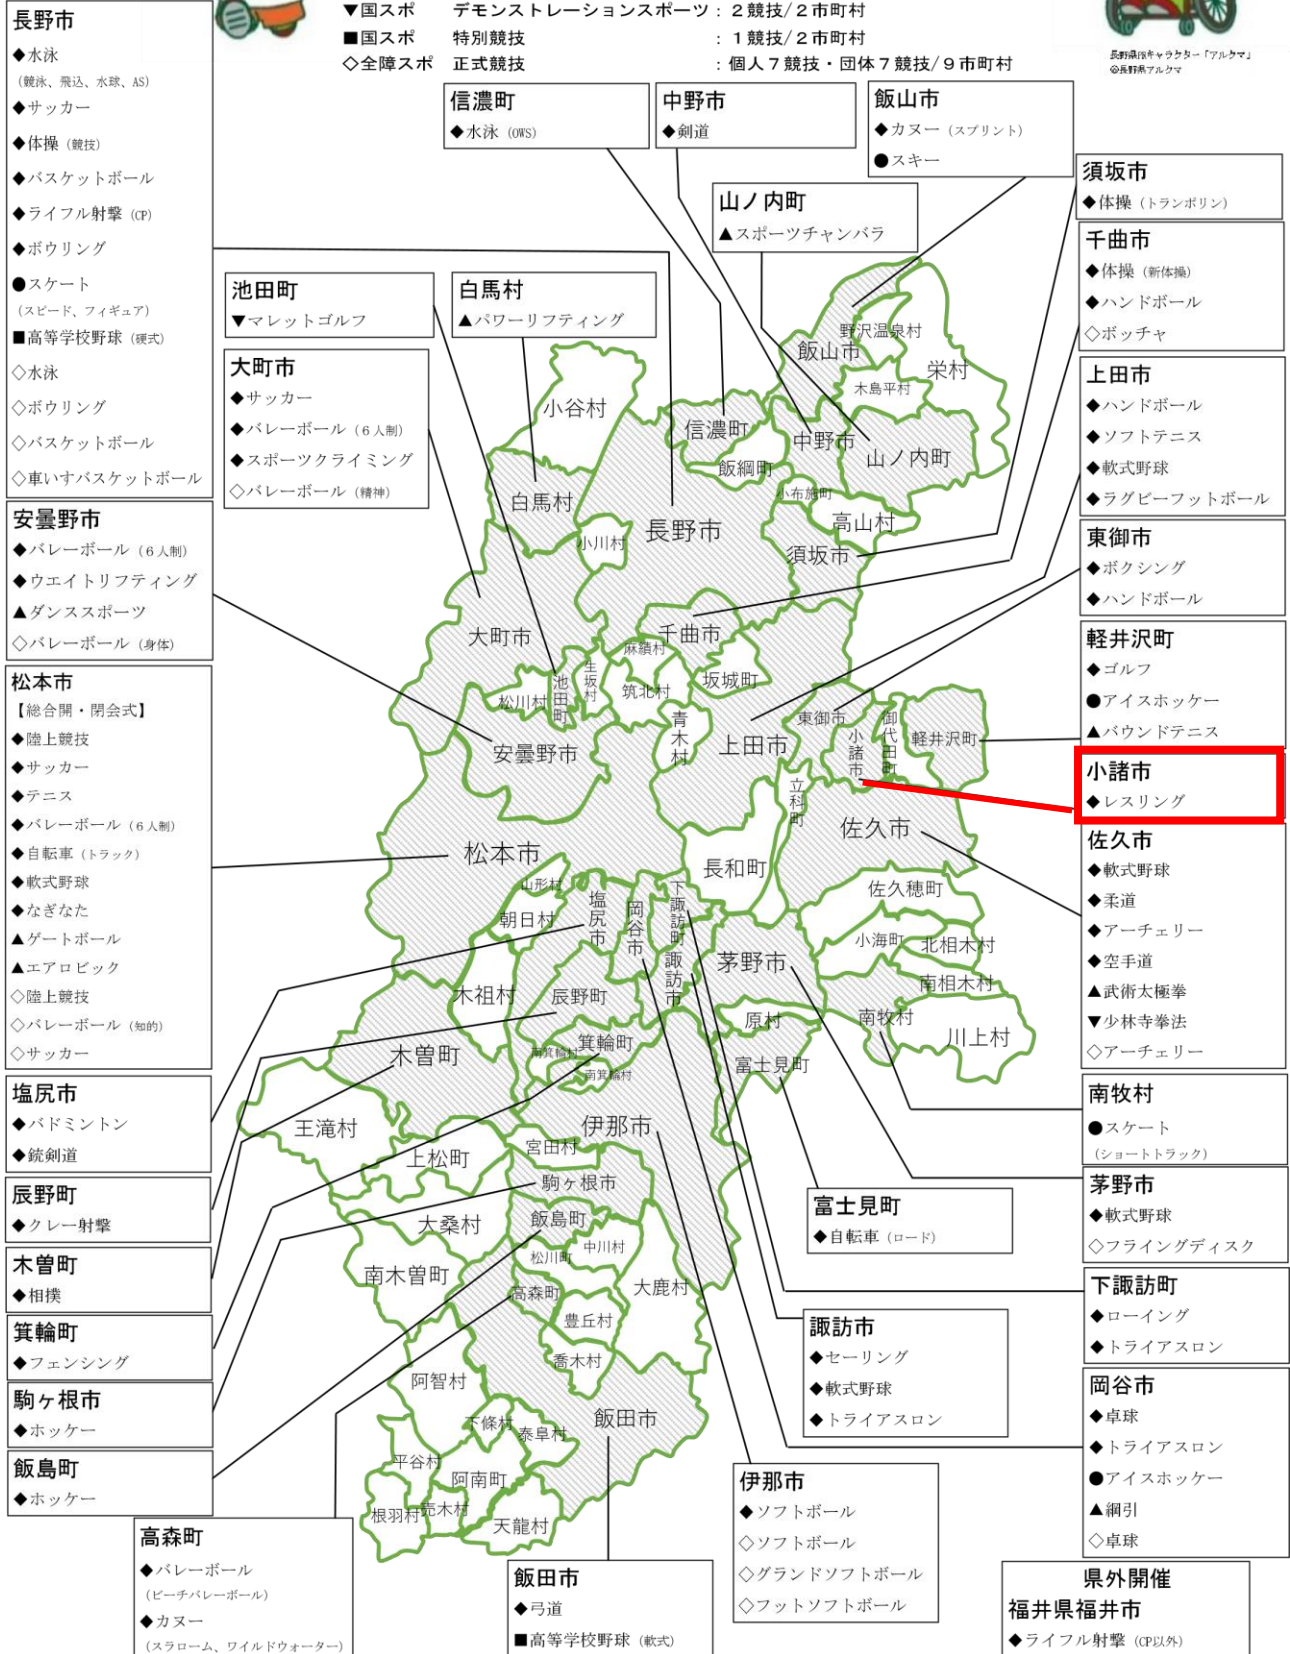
▼国スポ　デモンストレーションスポーツ：２競技／２市町村
■国スポ　特別競技　：１競技／２市町村
◇全障スポ　正式競技　：個人７競技・団体７競技／９市町村

長野県PRキャラクター「アルクマ」
©長野県アルクマ

長野市
◆水泳
（競泳、飛込、水球、AS）
◆サッカー
◆体操（競技）
◆バスケットボール
◆ライフル射撃（CP）
◆ボウリング
●スケート
（スピード、フィギュア）
■高等学校野球（硬式）
◇水泳
◇ボウリング
◇バスケットボール
◇車いすバスケットボール

信濃町
◆水泳（OWS）

中野市
◆剣道

飯山市
◆カヌー（スプリント）
●スキー

須坂市
◆体操（トランポリン）

山ノ内町
▲スポーツチャンバラ

千曲市
◆体操（新体操）
◆ハンドボール
◇ボッチャ

上田市
◆ハンドボール
◆ソフトテニス
◆軟式野球
◆ラグビーフットボール

池田町
▼マレットゴルフ

白馬村
▲パワーリフティング

大町市
◆サッカー
◆バレーボール（６人制）
◆スポーツクライミング
◇バレーボール（精神）

安曇野市
◆バレーボール（６人制）
◆ウエイトリフティング
▲ダンススポーツ
◇バレーボール（身体）

東御市
◆ボクシング
◆ハンドボール

軽井沢町
◆ゴルフ
●アイスホッケー
▲バウンドテニス

小諸市
◆レスリング

松本市
【総合開・閉会式】
◆陸上競技
◆サッカー
◆テニス
◆バレーボール（６人制）
◆自転車（トラック）
◆軟式野球
◆なぎなた
▲ゲートボール
▲エアロビック
◇陸上競技
◇バレーボール（知的）
◇サッカー

佐久市
◆軟式野球
◆柔道
◆アーチェリー
◆空手道
▲武術太極拳
▼少林寺拳法
◇アーチェリー

塩尻市
◆バドミントン
◆銃剣道

辰野町
◆クレー射撃

木曽町
◆相撲

箕輪町
◆フェンシング

駒ヶ根市
◆ホッケー

飯島町
◆ホッケー

南牧村
●スケート
（ショートトラック）

茅野市
◆軟式野球
◇フライングディスク

富士見町
◆自転車（ロード）

下諏訪町
◆ローイング
◆トライアスロン

諏訪市
◆セーリング
◆軟式野球
◆トライアスロン

岡谷市
◆卓球
◆トライアスロン
●アイスホッケー
▲綱引
◇卓球

伊那市
◆ソフトボール
◇ソフトボール
◇グランドソフトボール
◇フットソフトボール

高森町
◆バレーボール
（ビーチバレーボール）
◆カヌー
（スラローム、ワイルドウォーター）

飯田市
◆弓道
■高等学校野球（軟式）

県外開催
福井県福井市
◆ライフル射撃（CP以外）

野沢温泉村　飯山市　栄村　木島平村　信濃町　中野市　山ノ内町　小谷村　飯綱町　小布施町　高山村　白馬村　小川村　長野市　須坂市　大町市　千曲市　麻績村　生坂村　筑北村　坂城町　松川村　池田町　青木村　上田市　東御市　小諸市　御代田町　軽井沢町　安曇野市　立科町　佐久市　松本市　長和町　山形村　朝日村　塩尻市　岡谷市　下諏訪町　佐久穂町　小海町　北相木村　南相木村　茅野市　諏訪市　木祖村　辰野町　原村　南牧村　川上村　箕輪町　南箕輪村　富士見町　木曽町　王滝村　伊那市　宮田村　上松町　駒ヶ根市　大桑村　飯島町　中川村　松川町　南木曽町　高森町　大鹿村　豊丘村　喬木村　阿智村　下條村　泰阜村　飯田市　平谷村　阿南町　根羽村　売木村　天龍村